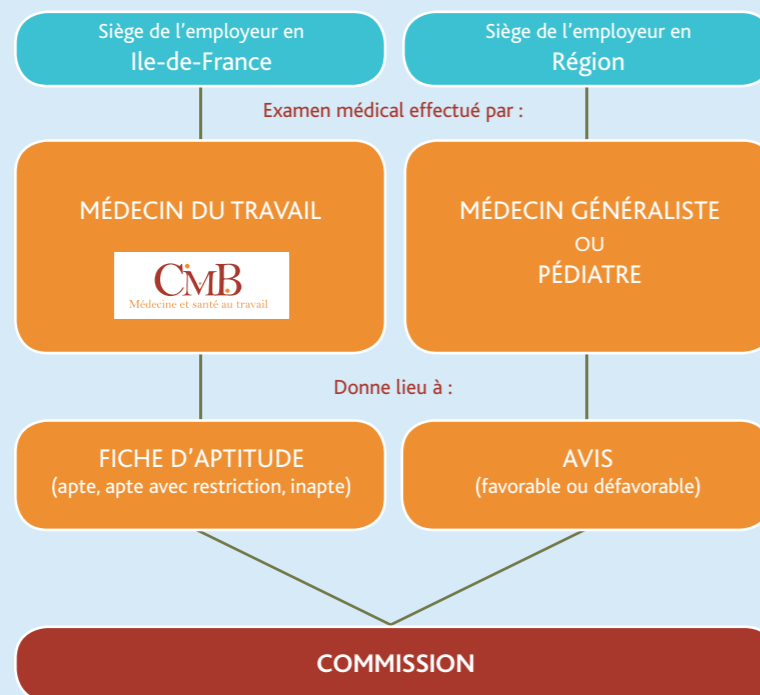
Siège de l'employeur en
Ile-de-France

Siège de l'employeur en
Région

Examen médical effectué par :

MÉDECIN DU TRAVAIL

CMB
Médecine et santé au travail

MÉDECIN GÉNÉRALISTE
OU
PÉDIATRE

Donne lieu à :

FICHE D'APTITUDE
(apte, apte avec restriction, inapte)

AVIS
(favorable ou défavorable)

COMMISSION